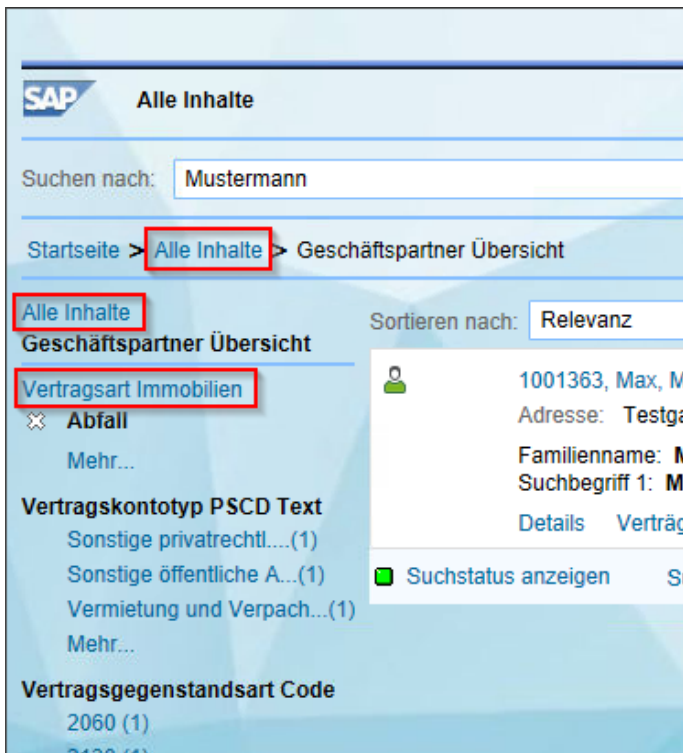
SAP Alle Inhalte

Suchen nach: Mustermann

Startseite > Alle Inhalte > Geschäftspartner Übersicht

Alle Inhalte
Geschäftspartner Übersicht

Vertragsart Immobilien
Abfall
Mehr...

Vertragskontotyp PSCD Text
Sonstige privatrechtl....(1)
Sonstige öffentliche A...(1)
Vermietung und Verpach...(1)
Mehr...

Vertragsgegenstandsart Code
2060 (1)
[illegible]

Sortieren nach: Relevanz

1001363, Max, M
Adresse: Testga
Familienname: M
Suchbegriff 1: M
Details Verträg

Suchstatus anzeigen S